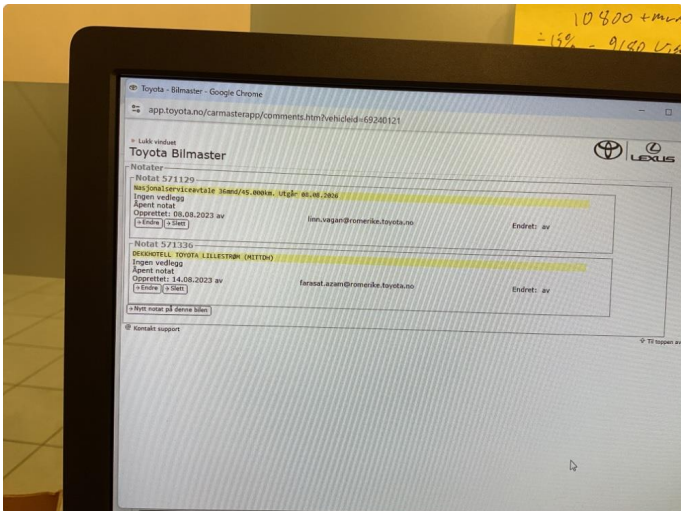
10 800 + mva
- 15% - 9180 Vk

Toyota - Bilmaster - Google Chrome

app.toyota.no/carmasterapp/comments.htm?vehicleid=69240121

Lukk vinduet

Toyota Bilmaster

LEXUS

Notater

Notat 571129

Nasjonalserviceavtale 36mnd/45.000km. Utgår 08.08.2026

Ingen vedlegg

Åpent notat

Opprettet: 08.08.2023 av linn.vagan@romerike.toyota.no Endret: av

» Endre » Slett

Notat 571336

DEKKHOTELL TOYOTA LILLESTRØM (MITTDH)

Ingen vedlegg

Åpent notat

Opprettet: 14.08.2023 av farasat.azam@romerike.toyota.no Endret: av

» Endre » Slett

» Nytt notat på denne bilen

Kontakt support

Til toppen av